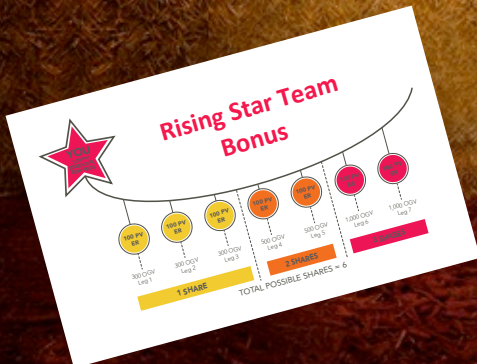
Rising Star Team Bonus

YOU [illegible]

100 PV ER
100 PV ER
100 PV ER
100 PV ER
100 PV ER
100 PV ER
100 PV ER

300 OGV Leg 1
300 OGV Leg 2
300 OGV Leg 3
500 OGV Leg 4
500 OGV Leg 5
1,000 OGV Leg 6
1,000 OGV Leg 7

1 SHARE
2 SHARES
3 SHARES

TOTAL POSSIBLE SHARES = 6